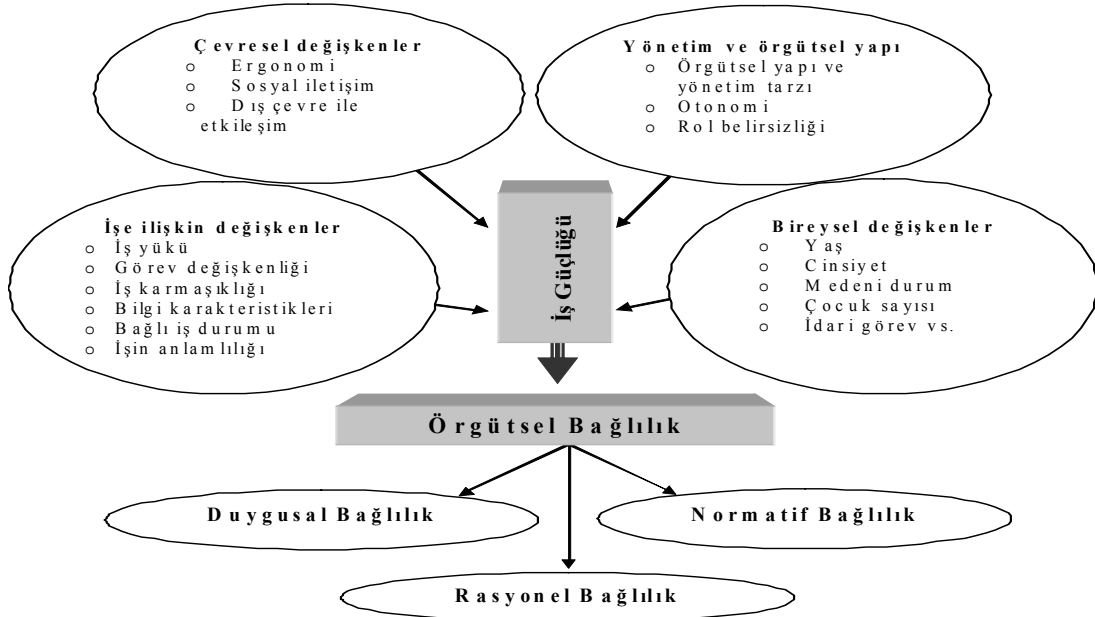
Çevresel değişkenler
o Ergonomi
o Sosyal iletişim
o Dış çevre ile etkileşim

Yönetim ve örgütsel yapı
o Örgütsel yapı ve yönetim tarzı
o Otonomi
o Rol belirsizliği

İşe ilişkin değişkenler
o İş yükü
o Görev değişkenliği
o İş karmaşıklığı
o Bilgi karakteristikleri
o Bağlı iş durumu
o İşin anlamlılığı

İş Güçlüğü

Bireysel değişkenler
o Yaş
o Cinsiyet
o Medeni durum
o Çocuk sayısı
o İdari görev vs.

Örgütsel Bağlılık

Duygusal Bağlılık

Normatif Bağlılık

Rasyonel Bağlılık